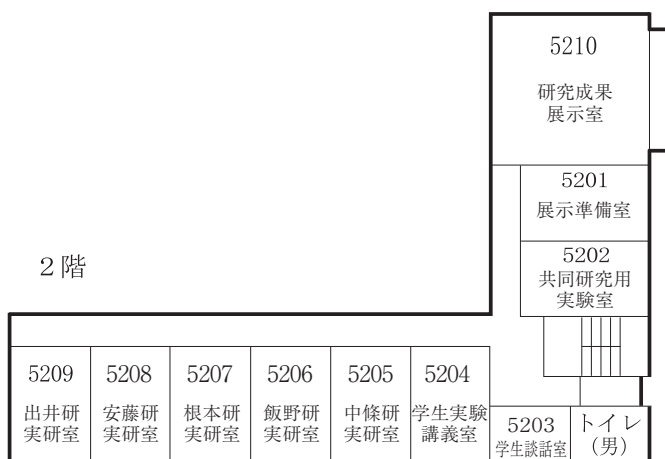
5210
研究成果
展示室

5201
展示準備室

5202
共同研究用
実験室

2階

5209
出井研
実研室

5208
安藤研
実研室

5207
根本研
実研室

5206
飯野研
実研室

5205
中條研
実研室

5204
学生実験
講義室

5203
学生談話室

トイレ
（男）